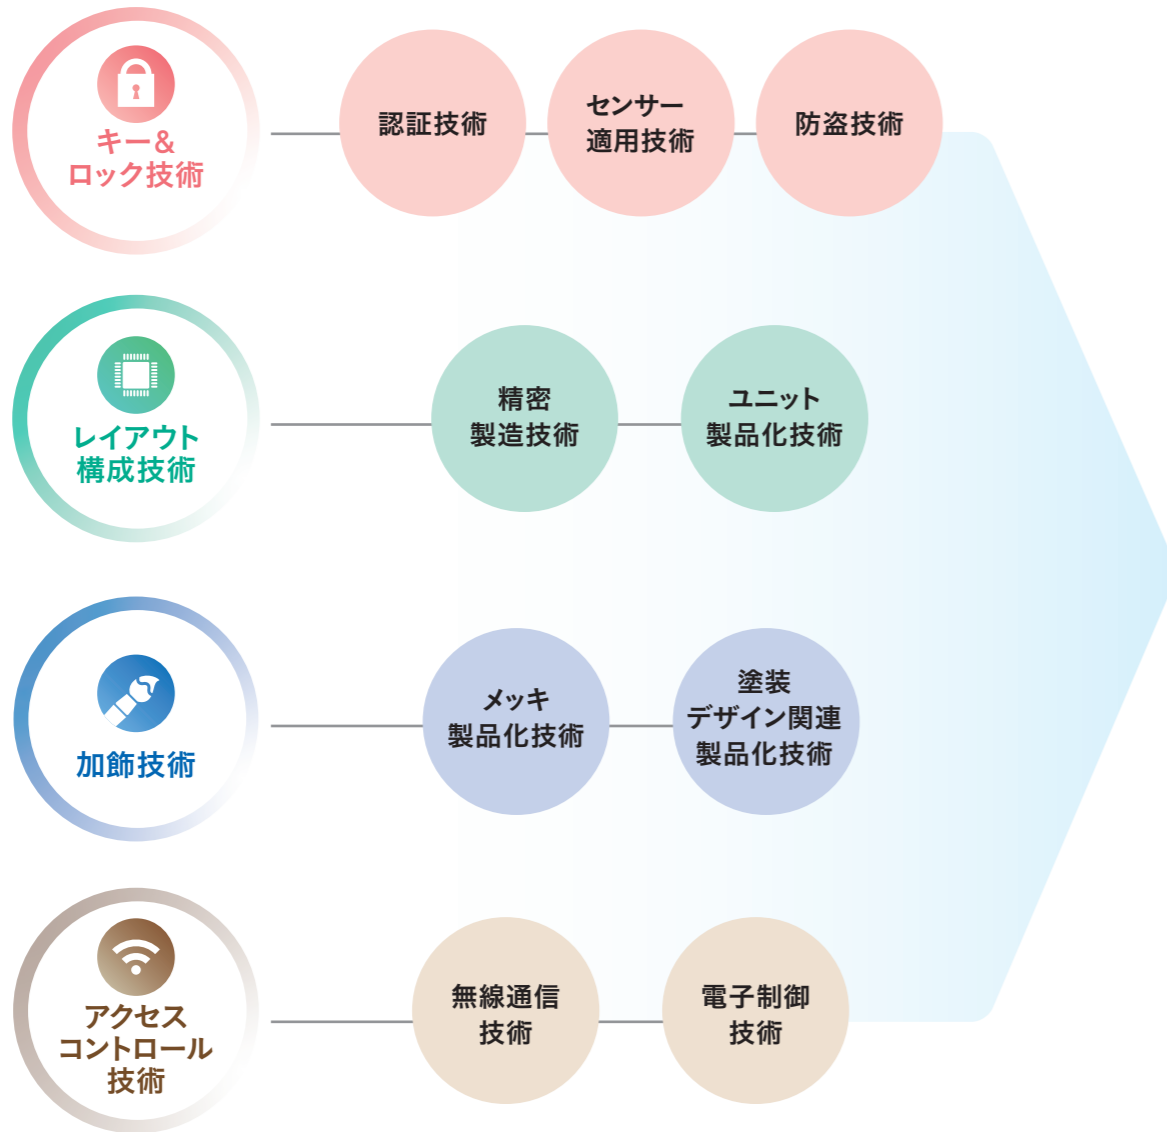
キー&
ロック技術

認証技術

センサー
適用技術

防盗技術

レイアウト
構成技術

精密
製造技術

ユニット
製品化技術

加飾技術

メッキ
製品化技術

塗装
デザイン関連
製品化技術

アクセス
コントロール
技術

無線通信
技術

電子制御
技術